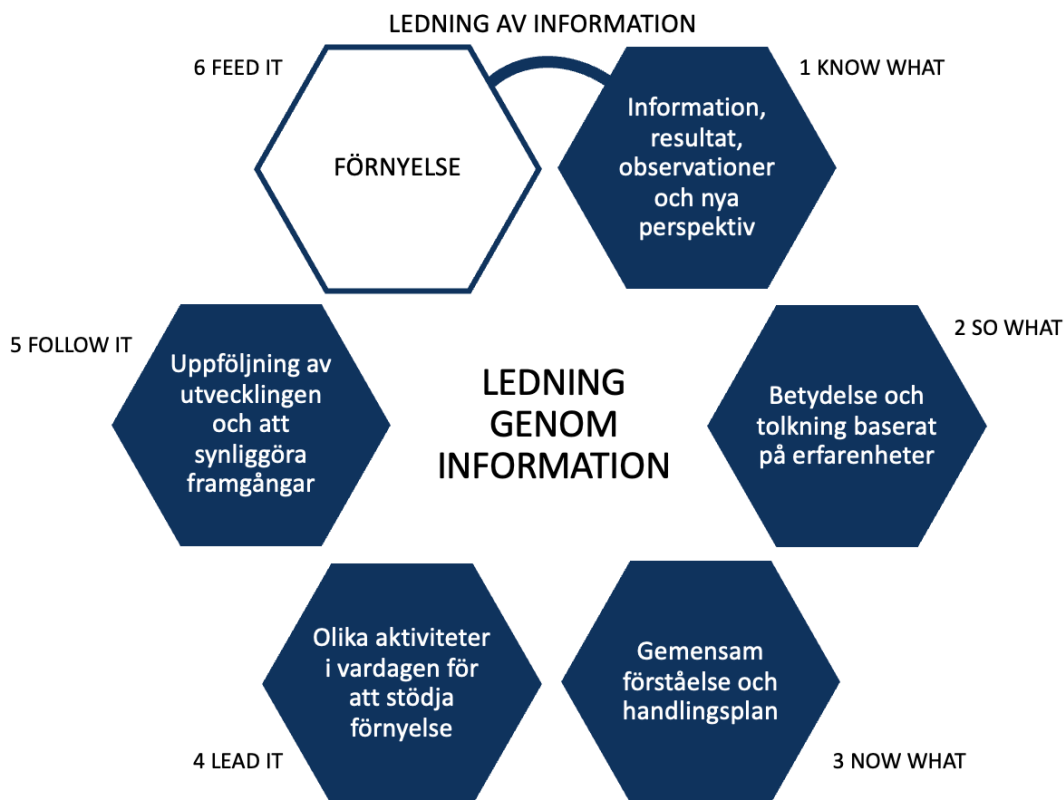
LEDNING AV INFORMATION

6 FEED IT

FÖRNYELSE

1 KNOW WHAT

Information, resultat, observationer och nya perspektiv

5 FOLLOW IT

Uppföljning av utvecklingen och att synliggöra framgångar

LEDNING GENOM INFORMATION

2 SO WHAT

Betydelse och tolkning baserat på erfarenheter

Olika aktiviteter i vardagen för att stödja förnyelse

4 LEAD IT

Gemensam förståelse och handlingsplan

3 NOW WHAT